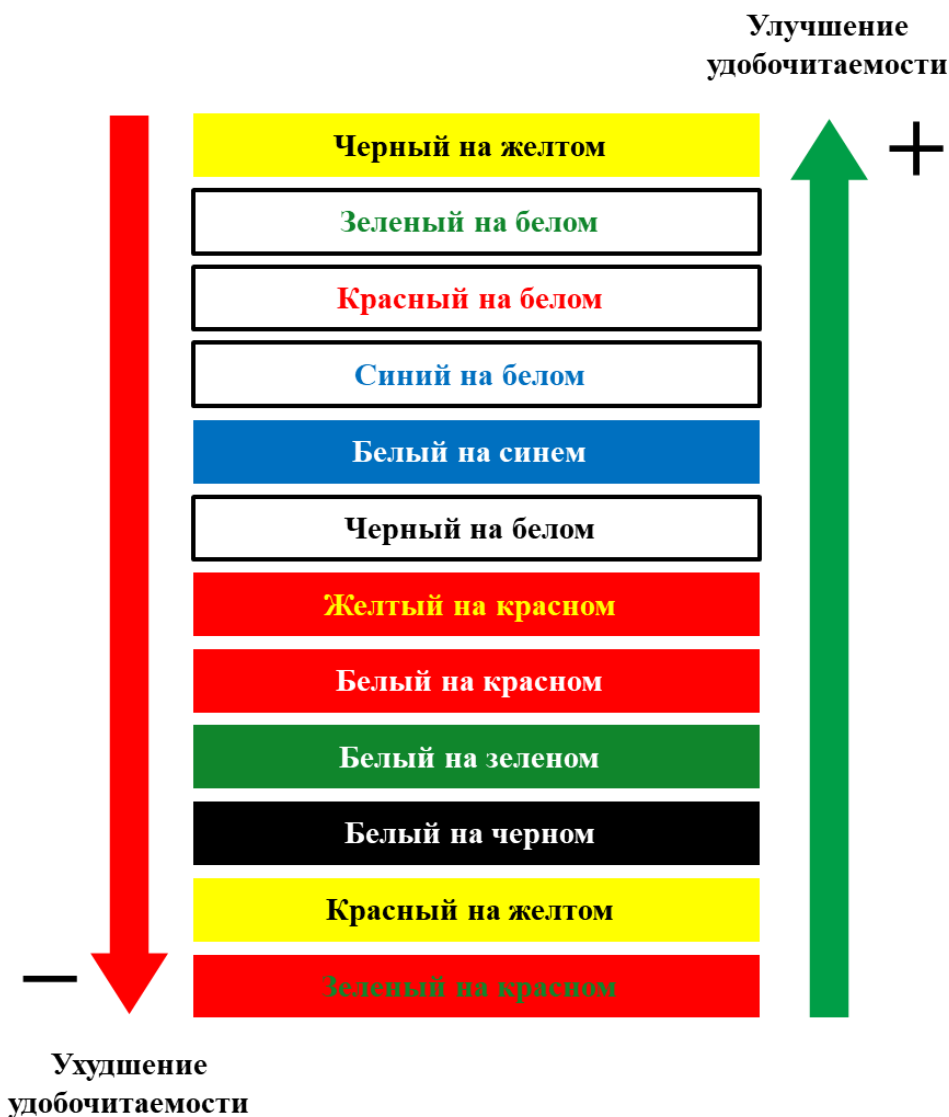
Улучшение удобочитаемости

+

Черный на желтом

Зеленый на белом

Красный на белом

Синий на белом

Белый на синем

Черный на белом

Желтый на красном

Белый на красном

Белый на зеленом

Белый на черном

Красный на желтом

Зеленый на красном

–

Ухудшение удобочитаемости